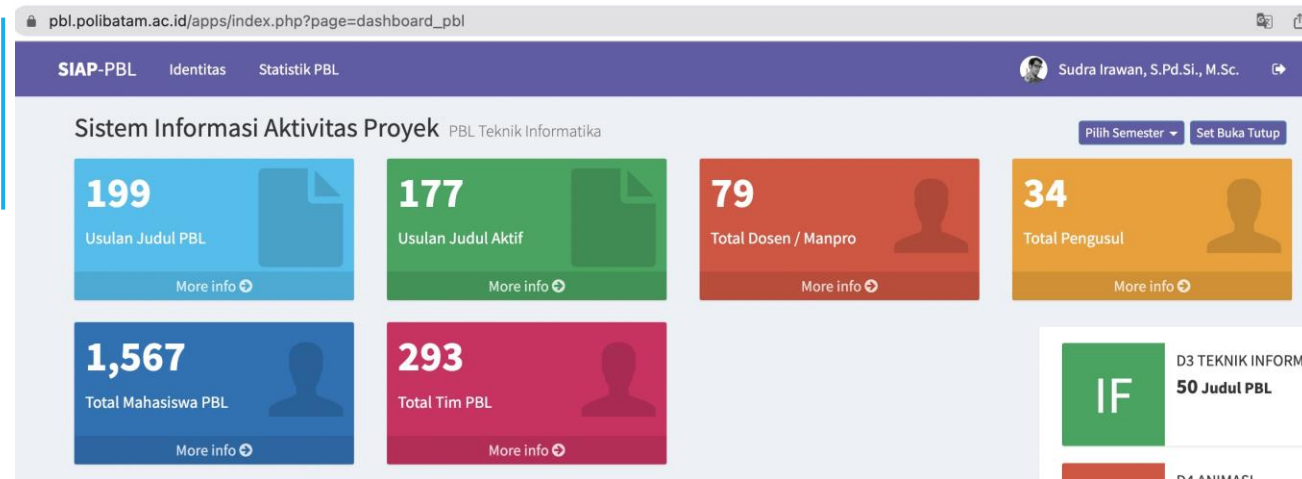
pbl.polibatam.ac.id/apps/index.php?page=dashboard_pbl

SIAP-PBL Identitas Statistik PBL

Sudra Irawan, S.Pd.Si., M.Sc.

Sistem Informasi Aktivitas Proyek PBL Teknik Informatika

Pilih Semester Set Buka Tutup

199
Usulan Judul PBL
More info

177
Usulan Judul Aktif
More info

79
Total Dosen / Manpro
More info

34
Total Pengusul
More info

1,567
Total Mahasiswa PBL
More info

293
Total Tim PBL
More info

IF
D3 TEKNIK INFORM
50 Judul PBL

D4 ANIMASI